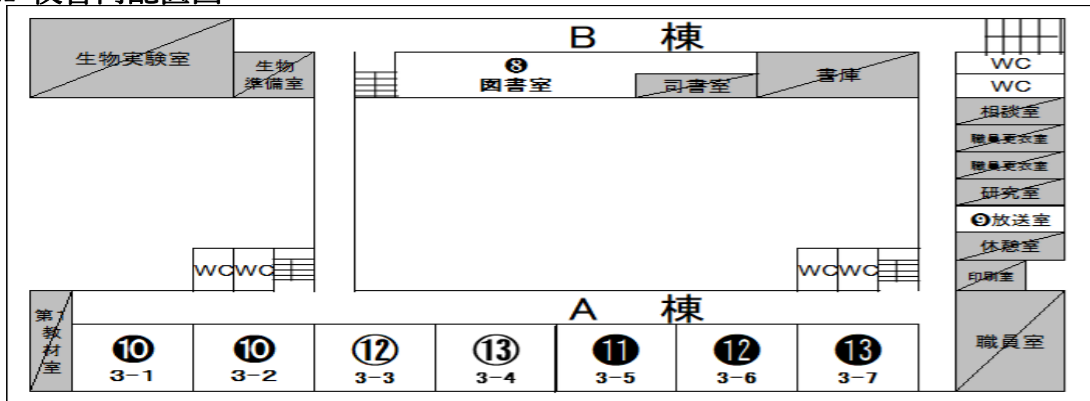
B 棟

生物実験室

生物準備室

❽
図書室

司書室

書庫

WC

WC

相談室

職員更衣室

職員更衣室

研究室

❾放送室

休憩室

印刷室

WC WC

WC WC

第1教材室

A 棟

❿
3−1

❿
3−2

⑫
3−3

⑬
3−4

⓫
3−5

⓬
3−6

⓭
3−7

職員室